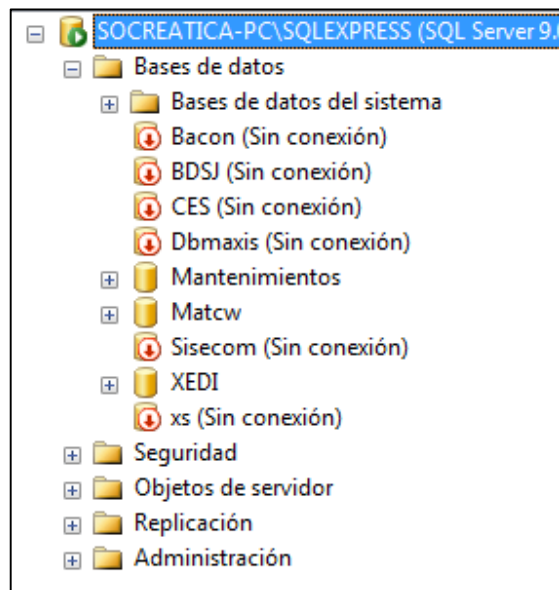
SOCREATICA-PC\SQLEXPRESS (SQL Server 9.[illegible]
Bases de datos
Bases de datos del sistema
Bacon (Sin conexión)
BDSJ (Sin conexión)
CES (Sin conexión)
Dbmaxis (Sin conexión)
Mantenimientos
Matcw
Sisecom (Sin conexión)
XEDI
xs (Sin conexión)
Seguridad
Objetos de servidor
Replicación
Administración